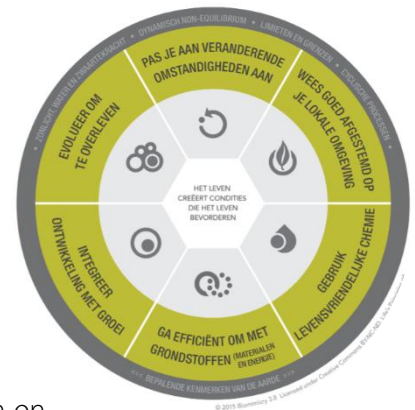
DYNAMISCH NON-EQUILIBRIUM • LIMIETEN EN GRENZEN • CYCLISCHE PROCESSEN

ZONLICHT, WATER EN ZWAARTEKRACHT •

PAS JE AAN VERANDERENDE OMSTANDIGHEDEN AAN

WEES GOED AFGESTEMD OP JE LOKALE OMGEVING

GEBRUIK LEVENSVRIENDELIJKE CHEMIE

GA EFFICIËNT OM MET GRONDSTOFFEN (MATERIALEN EN ENERGIE)

INTEGREER ONTWIKKELING MET GROEI

EVOLUEER OM TE OVERLEVEN

HET LEVEN CREËERT CONDITIES DIE HET LEVEN BEVORDEREN

• BEPALENDE KENMERKEN VAN DE AARDE •

© 2015 Biomimicry 3.8 Licensed under Creative Commons BY-NC-ND. Life's Principles